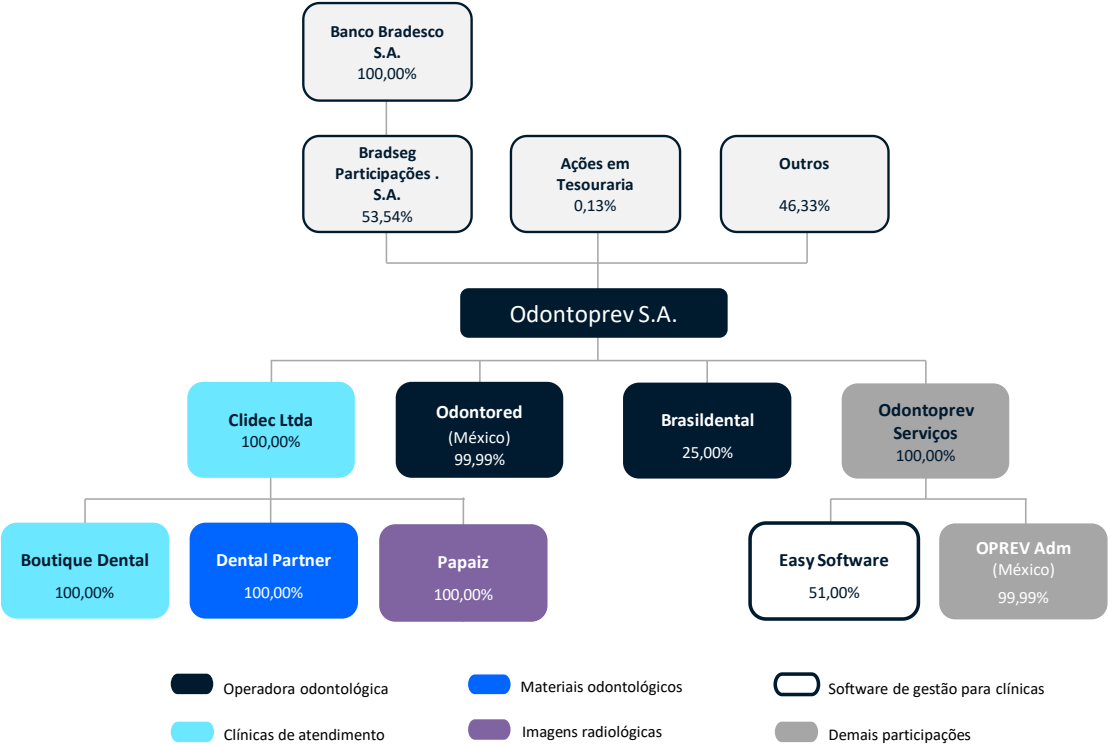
Banco Bradesco S.A.
100,00%

Bradseg Participações . S.A.
53,54%

Ações em Tesouraria
0,13%

Outros
46,33%

Odontoprev S.A.

Clidec Ltda
100,00%

Odontored
(México)
99,99%

Brasildental
25,00%

Odontoprev Serviços
100,00%

Boutique Dental
100,00%

Dental Partner
100,00%

Papaiz
100,00%

Easy Software
51,00%

OPREV Adm
(México)
99,99%

Operadora odontológica

Materiais odontológicos

Software de gestão para clínicas

Clínicas de atendimento

Imagens radiológicas

Demais participações